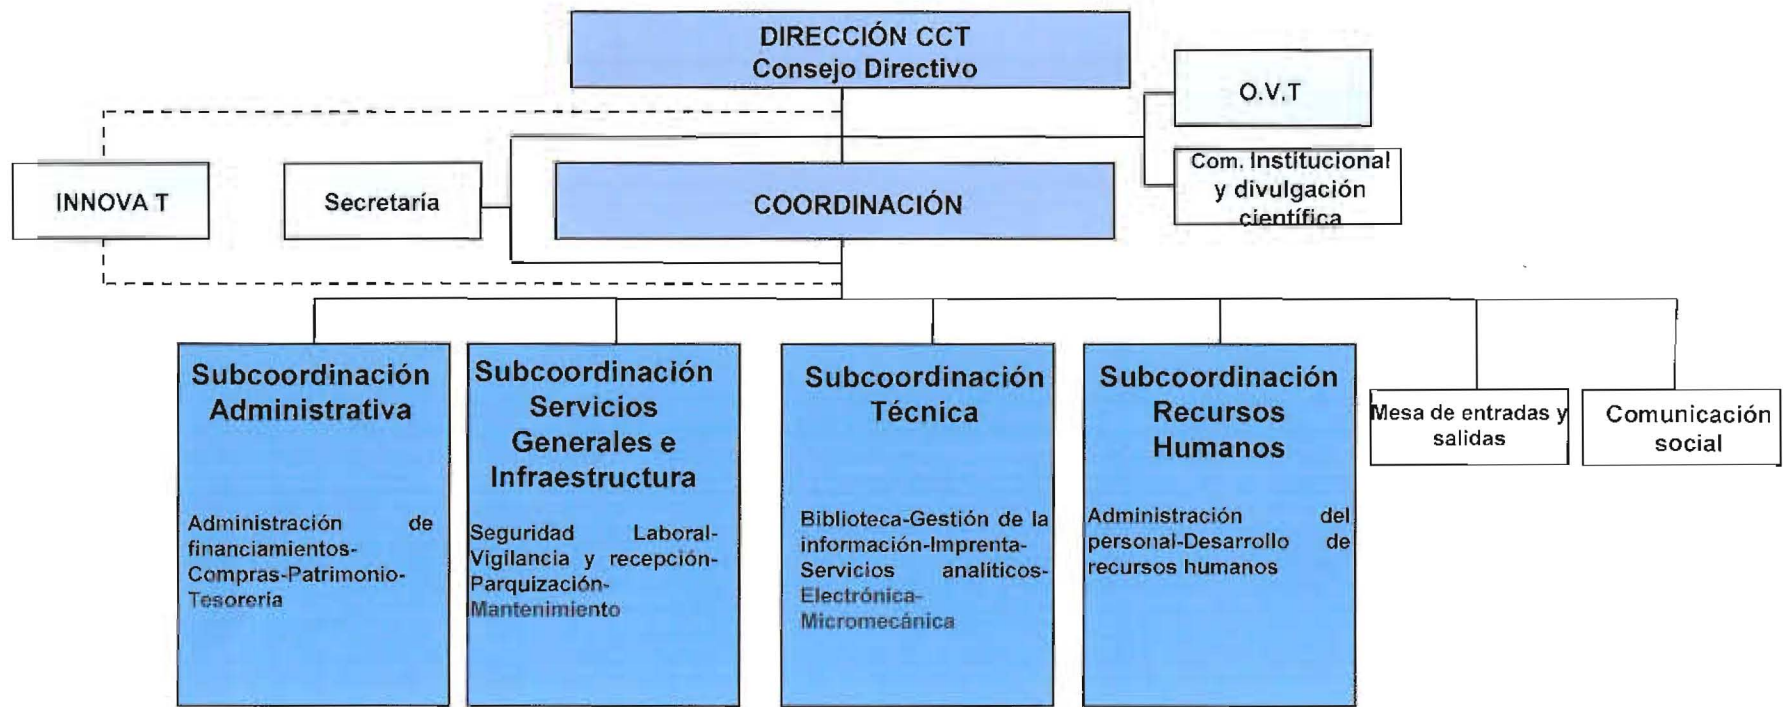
DIRECCIÓN CCT
Consejo Directivo

O.V.T

Com. Institucional y divulgación científica

INNOVA T

Secretaría

COORDINACIÓN

Subcoordinación Administrativa

Administración de financiamientos-Compras-Patrimonio-Tesoreria

Subcoordinación Servicios Generales e Infraestructura

Seguridad Laboral-Vigilancia y recepción-Parquización-Mantenimiento

Subcoordinación Técnica

Biblioteca-Gestión de la información-Imprenta-Servicios analíticos-Electrónica-Micromecánica

Subcoordinación Recursos Humanos

Administración del personal-Desarrollo de recursos humanos

Mesa de entradas y salidas

Comunicación social